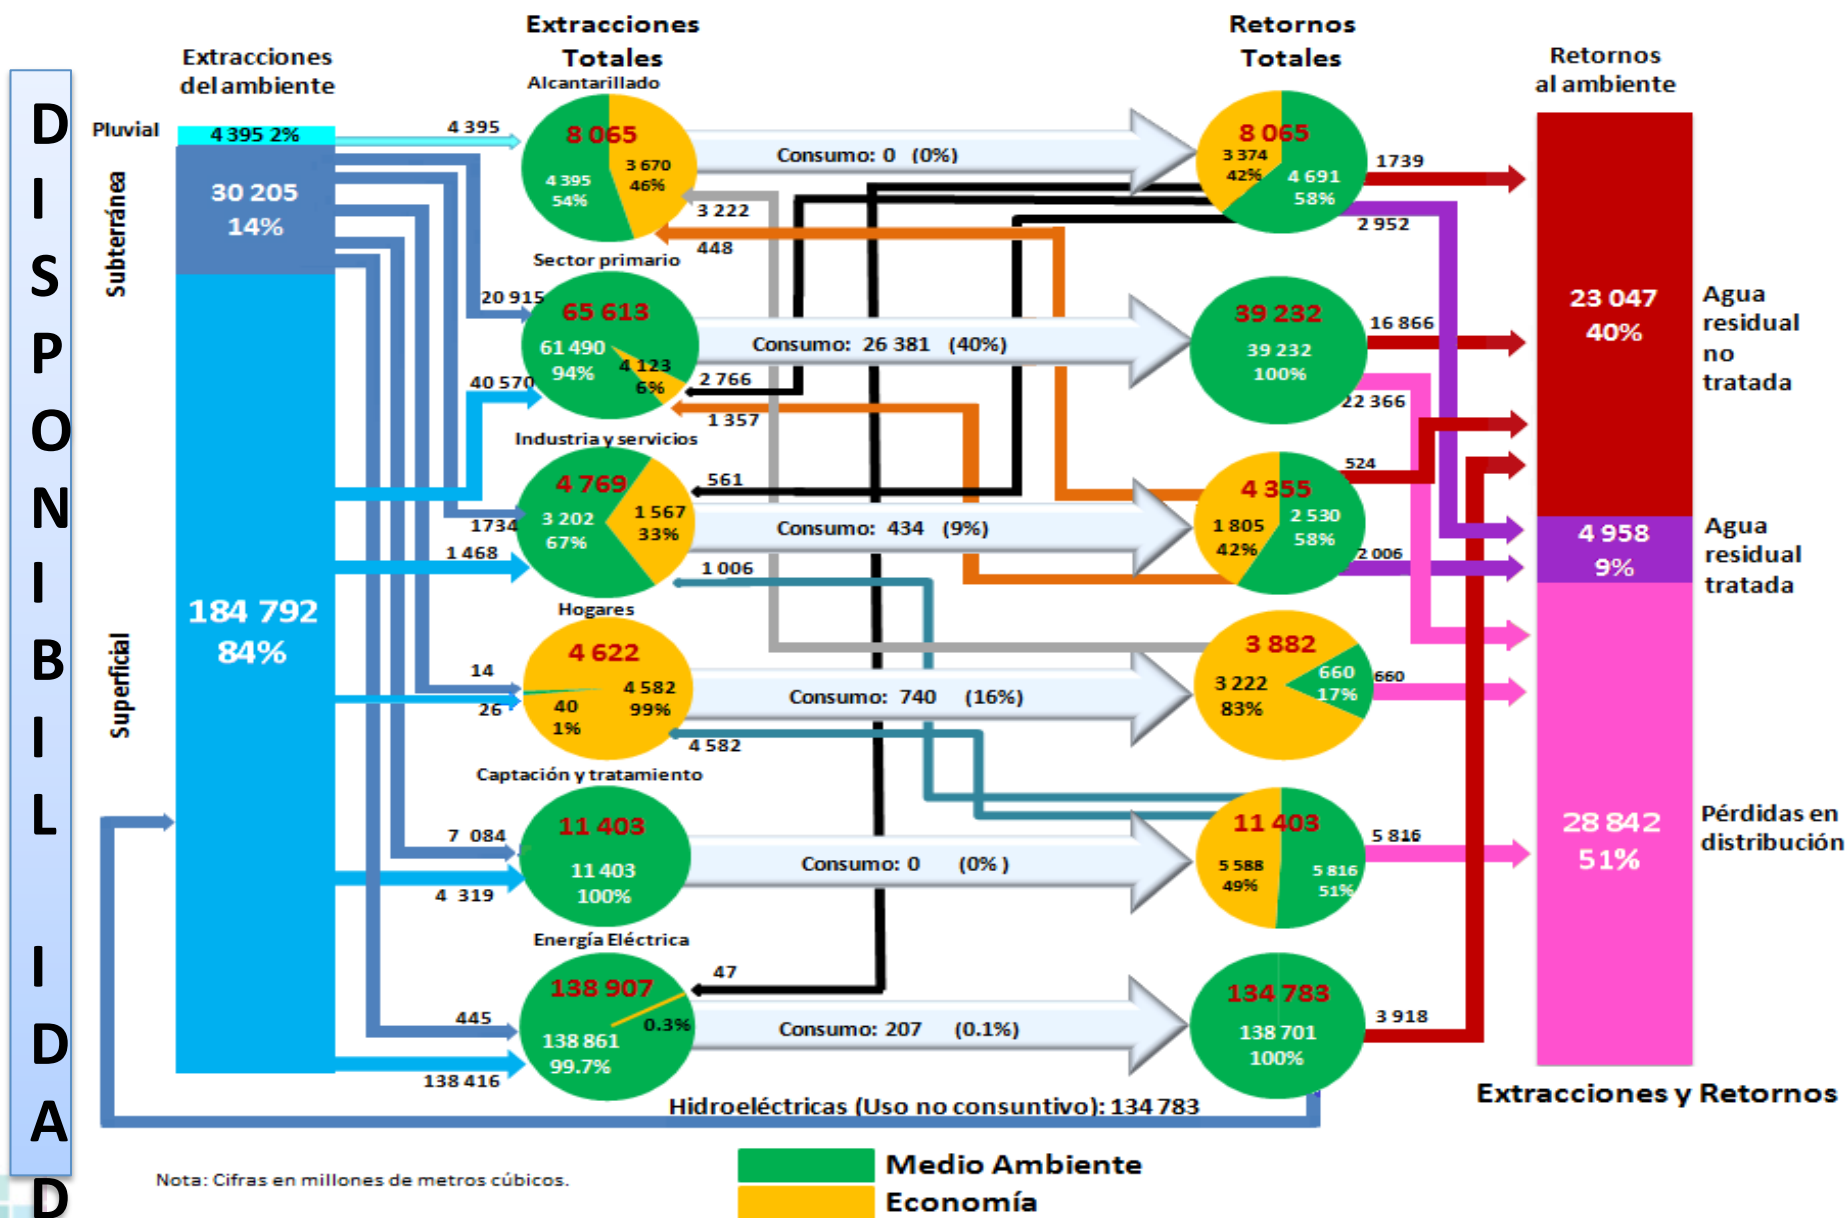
DISPONIBILIDAD

Extracciones del ambiente

Extracciones Totales

Retornos Totales

Retornos al ambiente

Pluvial
4 395 2%

Subterránea
30 205
14%

Superficial
184 792
84%

Alcantarillado
4 395
8 065
4 395
54%
3 670
46%
Consumo: 0 (0%)
3 222
448

8 065
3 374
42%
4 691
58%
1739
2 952

Sector primario
20 915
65 613
61 490
94%
4 123
6%
40 570
Consumo: 26 381 (40%)
2 766
1 357

39 232
39 232
100%
16 866
22 366

Industria y servicios
4 769
3 202
67%
1 567
33%
1734
1 468
561
Consumo: 434 (9%)
1 006

4 355
1 805
42%
2 530
58%
524
2 006

Hogares
4 622
4 582
99%
40
1%
14
26
Consumo: 740 (16%)
4 582

3 882
3 222
83%
660
17%
660

Captación y tratamiento
11 403
11 403
100%
7 084
4 319
Consumo: 0 (0% )

11 403
5 588
49%
5 816
51%
5 816

Energía Eléctrica
138 907
138 861
99.7%
0.3%
47
445
138 416
Consumo: 207 (0.1%)

134 783
138 701
100%
3 918

Hidroeléctricas (Uso no consuntivo): 134 783

23 047
40%
Agua residual no tratada

4 958
9%
Agua residual tratada

28 842
51%
Pérdidas en distribución

Extracciones y Retornos

Nota: Cifras en millones de metros cúbicos.

Medio Ambiente
Economía